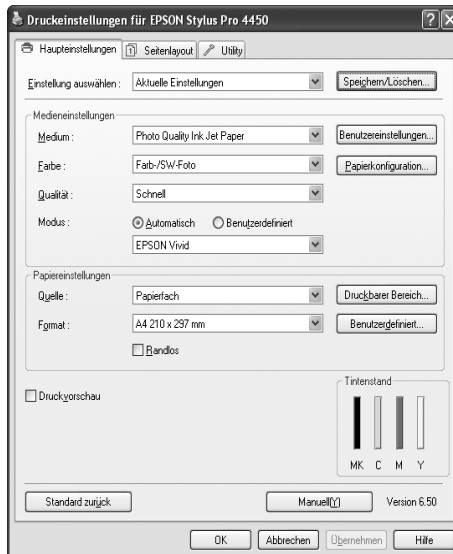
Druckeinstellungen für EPSON Stylus Pro 4450

Haupteinstellungen | Seitenlayout | Utility

Einstellung auswählen : Aktuelle Einstellungen | Speichern/Löschen...

Medieneinstellungen
Medium : Photo Quality Ink Jet Paper | Benutzereinstellungen...
Farbe : Farb-/SW-Foto | Papierkonfiguration...
Qualität : Schnell
Modus : Automatisch | Benutzerdefiniert
EPSON Vivid

Papiereinstellungen
Quelle : Papierfach | Druckbarer Bereich...
Format : A4 210 x 297 mm | Benutzerdefiniert...
Randlos

Druckvorschau

Tintenstand
MK C M Y

Standard zurück | Manuell(Y) | Version 6.50

OK | Abbrechen | Übernehmen | Hilfe